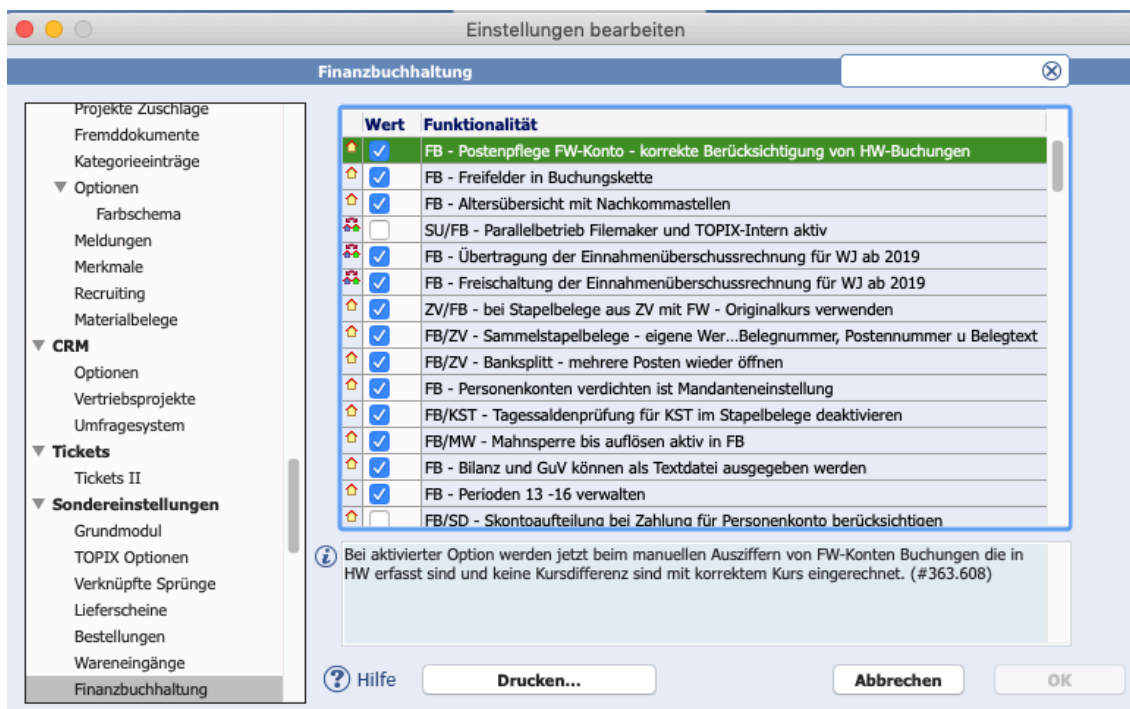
Einstellungen bearbeiten

Finanzbuchhaltung

Projekte Zuschläge
Fremddokumente
Kategorieeinträge
▼ Optionen
Farbschema
Meldungen
Merkmale
Recruiting
Materialbelege
▼ CRM
Optionen
Vertriebsprojekte
Umfragesystem
▼ Tickets
Tickets II
▼ Sondereinstellungen
Grundmodul
TOPIX Optionen
Verknüpfte Sprünge
Lieferscheine
Bestellungen
Wareneingänge
Finanzbuchhaltung

| Wert | Funktionalität |
|---|---|
| ☑ | FB - Postenpflege FW-Konto - korrekte Berücksichtigung von HW-Buchungen |
| ☑ | FB - Freifelder in Buchungskette |
| ☑ | FB - Altersübersicht mit Nachkommastellen |
| ☐ | SU/FB - Parallelbetrieb Filemaker und TOPIX-Intern aktiv |
| ☑ | FB - Übertragung der Einnahmenüberschussrechnung für WJ ab 2019 |
| ☑ | FB - Freischaltung der Einnahmenüberschussrechnung für WJ ab 2019 |
| ☑ | ZV/FB - bei Stapelbelege aus ZV mit FW - Originalkurs verwenden |
| ☑ | FB/ZV - Sammelstapelbelege - eigene Wer...Belegnummer, Postennummer u Belegtext |
| ☑ | FB/ZV - Banksplitt - mehrere Posten wieder öffnen |
| ☑ | FB - Personenkonten verdichten ist Mandanteneinstellung |
| ☑ | FB/KST - Tagessaldenprüfung für KST im Stapelbelege deaktivieren |
| ☑ | FB/MW - Mahnsperre bis auflösen aktiv in FB |
| ☑ | FB - Bilanz und GuV können als Textdatei ausgegeben werden |
| ☑ | FB - Perioden 13 -16 verwalten |
| ☐ | FB/SD - Skontoaufteilung bei Zahlung für Personenkonto berücksichtigen |

Bei aktivierter Option werden jetzt beim manuellen Ausziffern von FW-Konten Buchungen die in HW erfasst sind und keine Kursdifferenz sind mit korrektem Kurs eingerechnet. (#363.608)

Hilfe
Drucken...
Abbrechen
OK